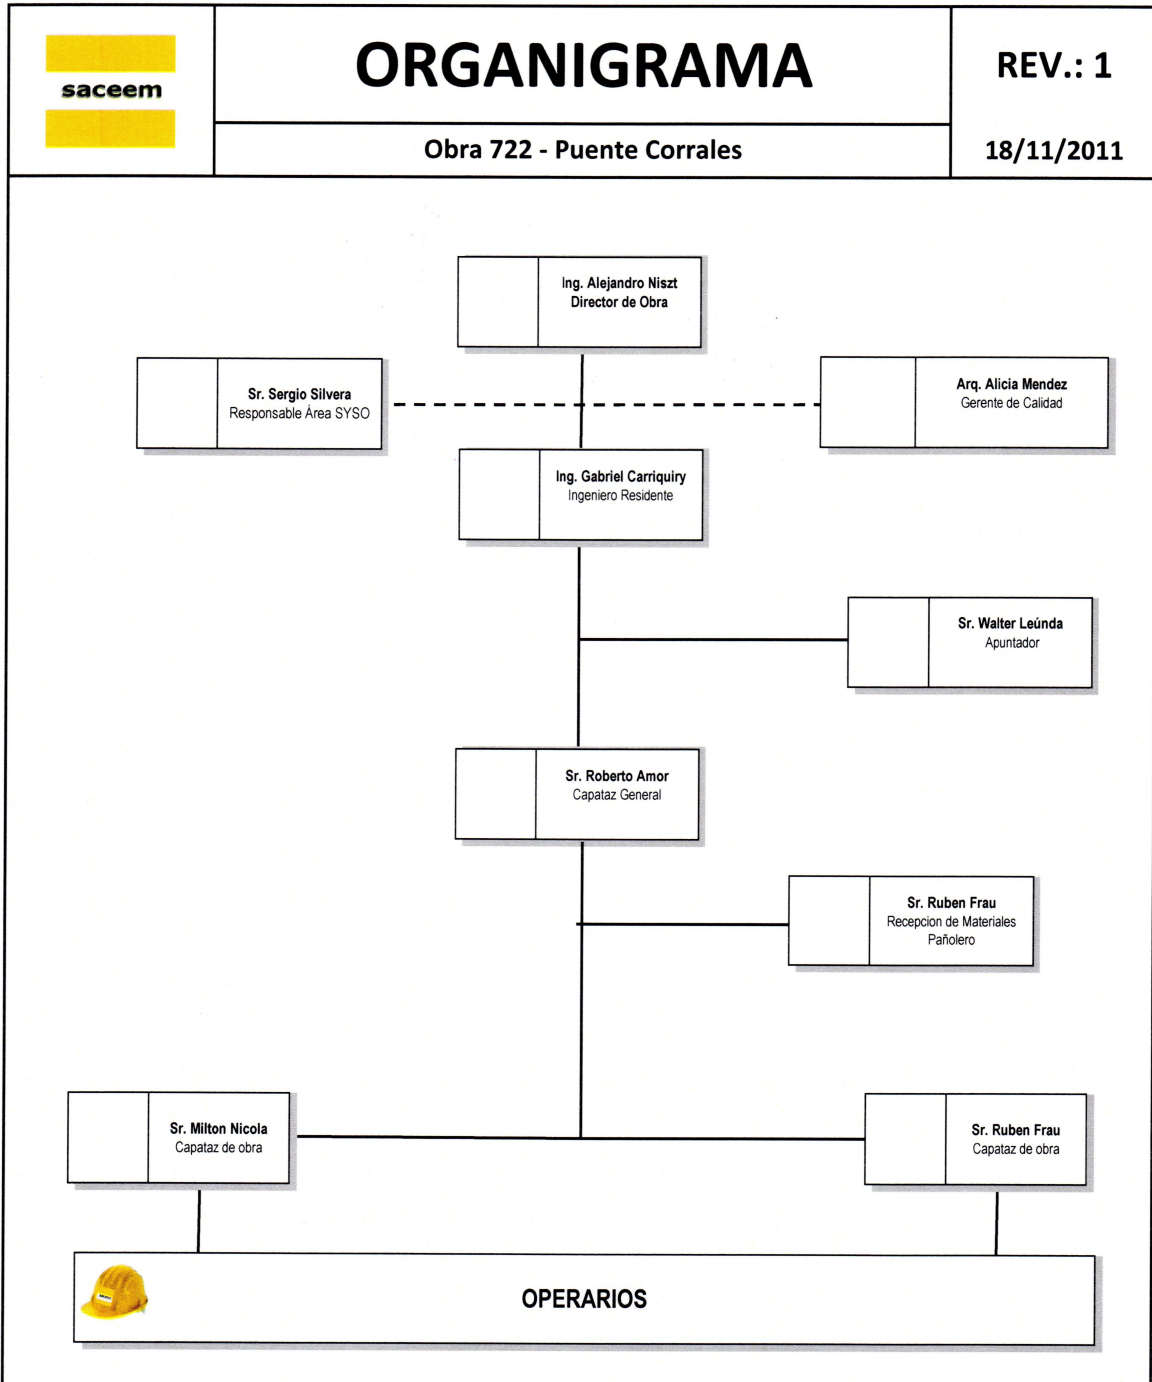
saceem

ORGANIGRAMA

REV.: 1

Obra 722 - Puente Corrales

18/11/2011

Ing. Alejandro Niszt
Director de Obra

Sr. Sergio Silvera
Responsable Área SYSO

Arq. Alicia Mendez
Gerente de Calidad

Ing. Gabriel Carriquiry
Ingeniero Residente

Sr. Walter Leúnda
Apuntador

Sr. Roberto Amor
Capataz General

Sr. Ruben Frau
Recepcion de Materiales
Pañolero

Sr. Milton Nicola
Capataz de obra

Sr. Ruben Frau
Capataz de obra

OPERARIOS